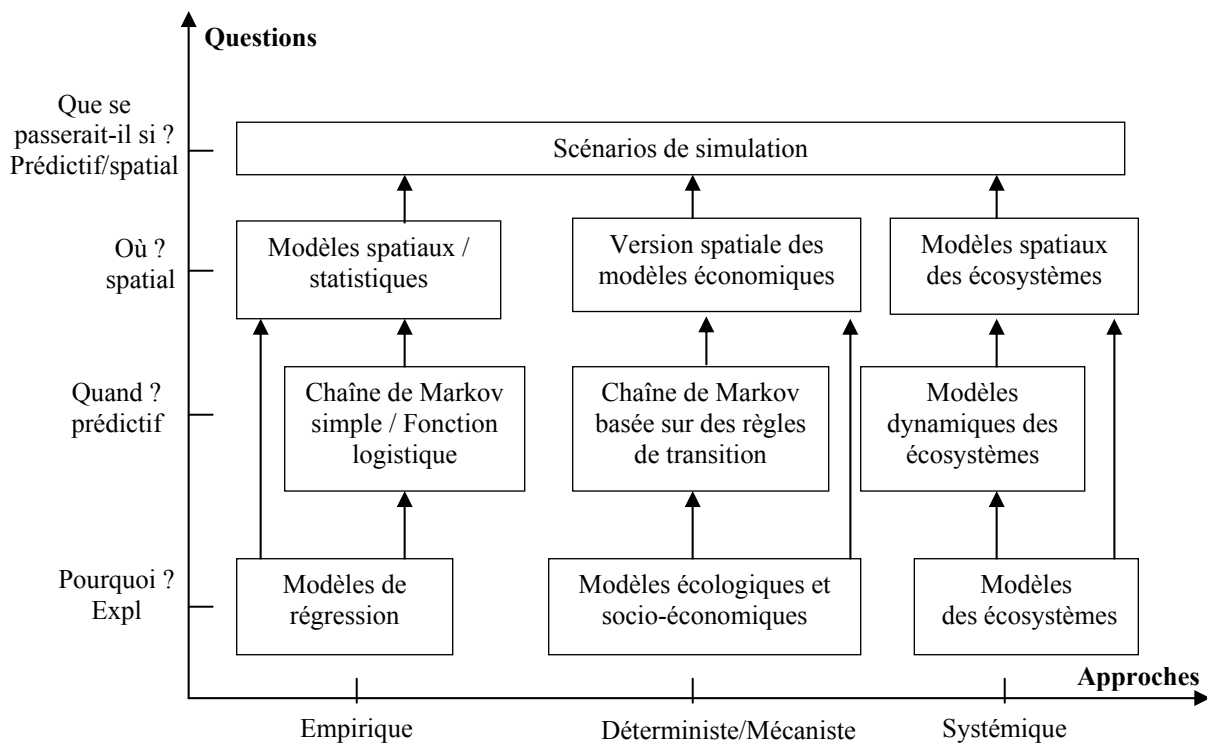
Questions

Que se passerait-il si ? Prédictif/spatial

Où ? spatial

Quand ? prédictif

Pourquoi ? Expl

Scénarios de simulation

Modèles spatiaux / statistiques

Version spatiale des modèles économiques

Modèles spatiaux des écosystèmes

Chaîne de Markov simple / Fonction logistique

Chaîne de Markov basée sur des règles de transition

Modèles dynamiques des écosystèmes

Modèles de régression

Modèles écologiques et socio-économiques

Modèles des écosystèmes

Approches

Empirique

Déterministe/Mécaniste

Systémique